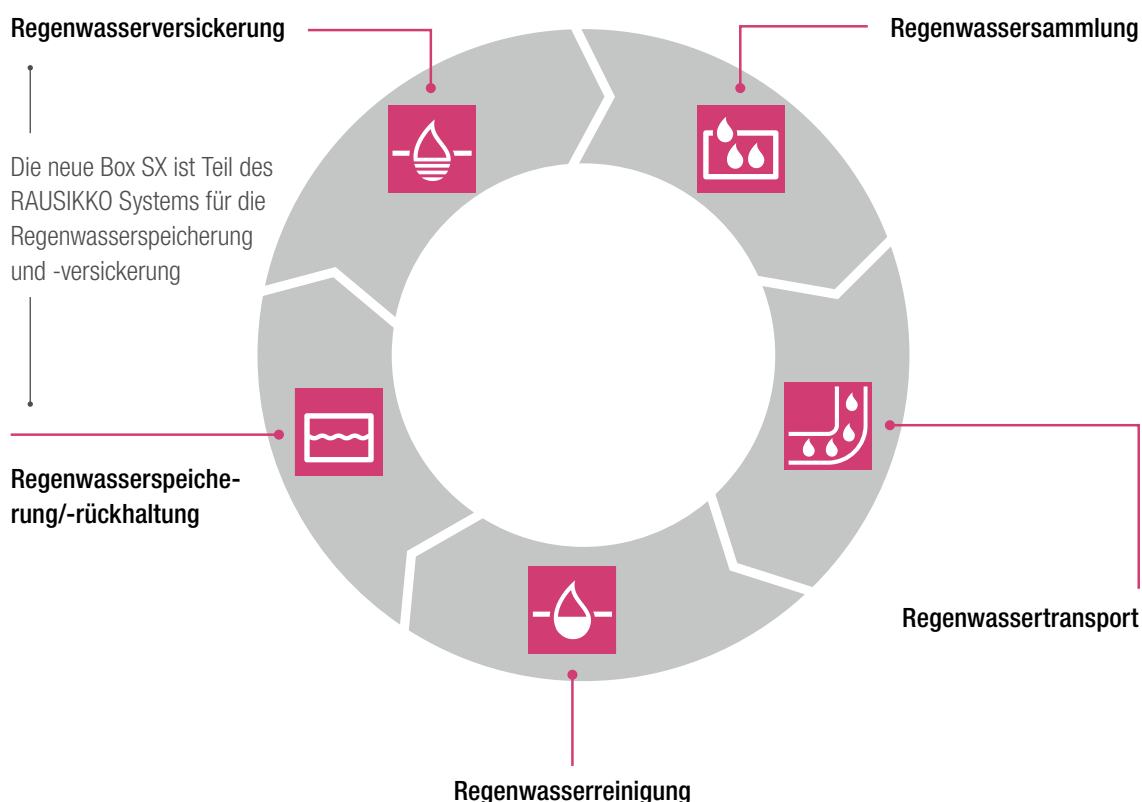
Regenwasserversickerung

Regenwassersammlung

Die neue Box SX ist Teil des RAUSIKKO Systems für die Regenwasserspeicherung und -versickerung

Regenwasserspeicherung/-rückhaltung

Regenwassertransport

Regenwasserreinigung